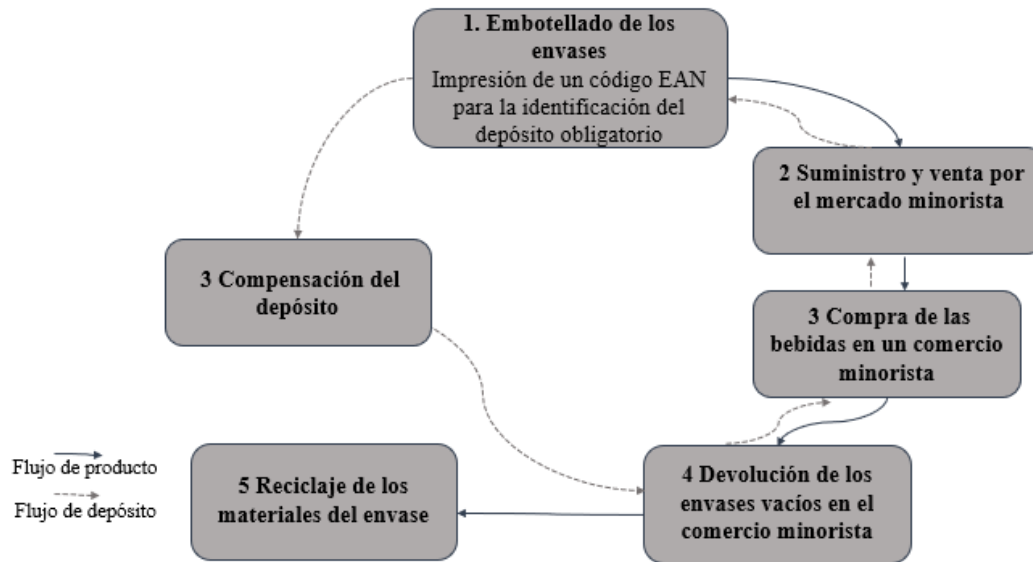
1. Embotellado de los envases
Impresión de un código EAN para la identificación del depósito obligatorio

2 Suministro y venta por el mercado minorista

3 Compensación del depósito

3 Compra de las bebidas en un comercio minorista

Flujo de producto

Flujo de depósito

5 Reciclaje de los materiales del envase

4 Devolución de los envases vacíos en el comercio minorista